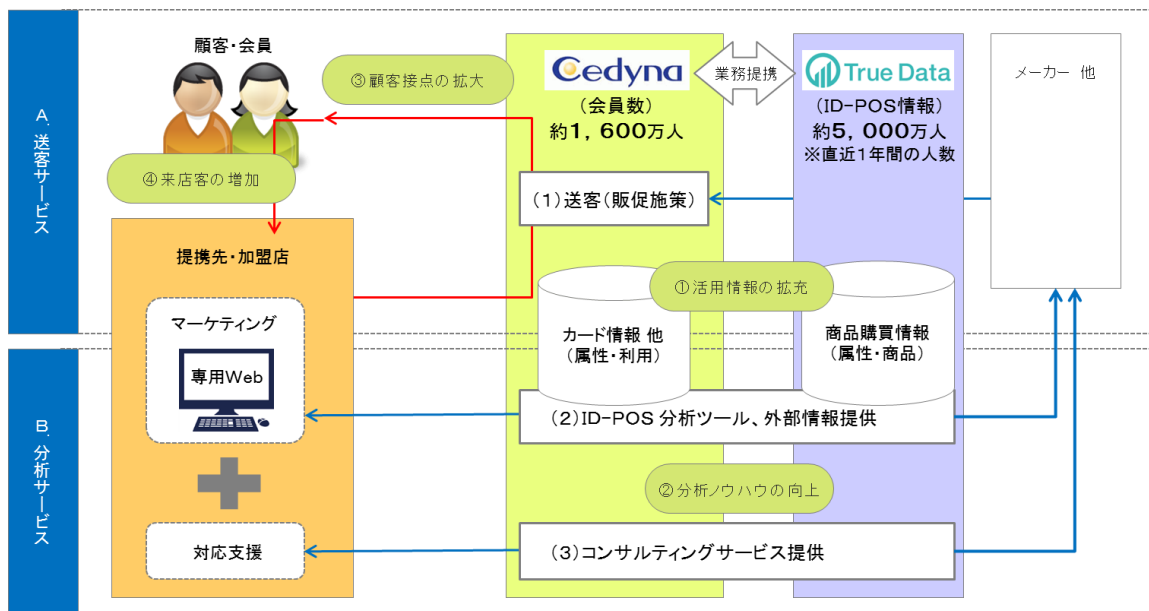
A. 送客サービス

顧客・会員

③顧客接点の拡大

Cedyna

業務提携

True Data

メーカー 他

（会員数）
約1，600万人

（ID-POS情報）
約5，000万人
※直近1年間の人数

④来店客の増加

（1）送客（販促施策）

提携先・加盟店

①活用情報の拡充

マーケティング

カード情報 他
（属性・利用）

商品購買情報
（属性・商品）

専用Web

B. 分析サービス

（2）ID-POS 分析ツール、外部情報提供

②分析ノウハウの向上

対応支援

（3）コンサルティングサービス提供